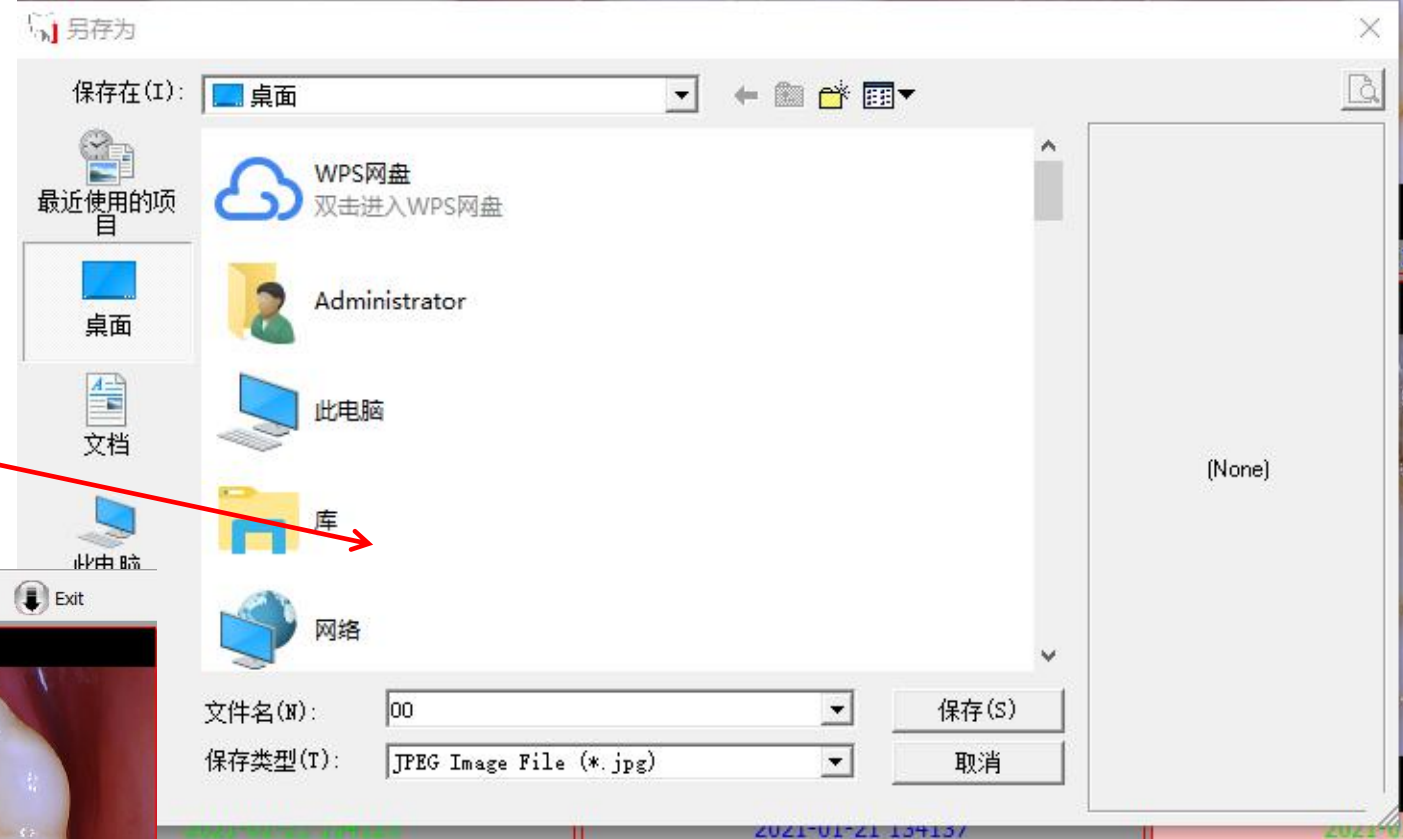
另存为

保存在(I): 桌面

最近使用的项目

桌面

文档

此电脑

WPS网盘
双击进入WPS网盘

Administrator

此电脑

库

网络

(None)

Exit

文件名(N): 00

保存类型(T): JPEG Image File (*.jpg)

保存(S)

取消

2021-01-21 134137